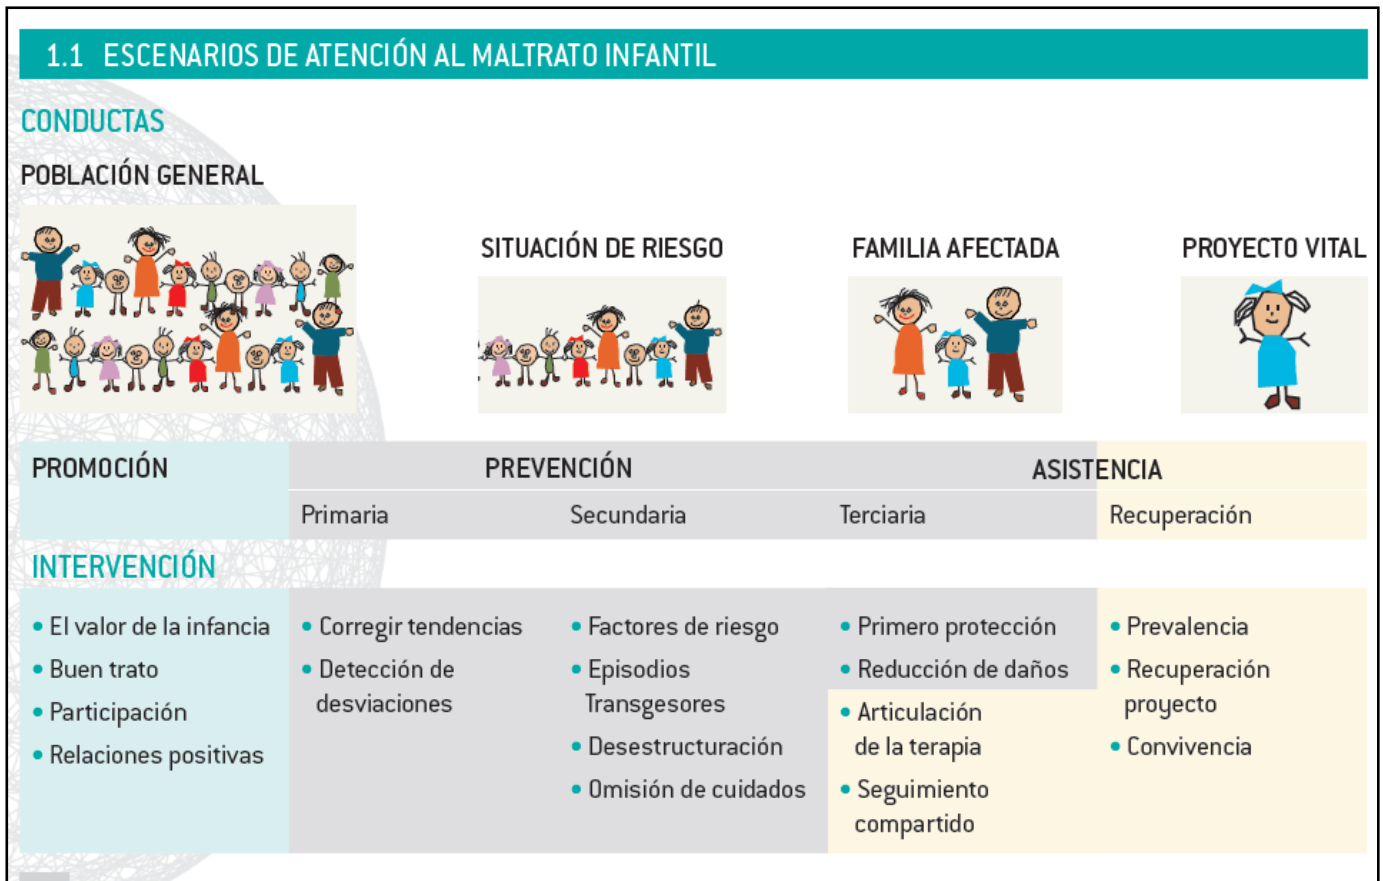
1.1 ESCENARIOS DE ATENCIÓN AL MALTRATO INFANTIL

CONDUCTAS

POBLACIÓN GENERAL

SITUACIÓN DE RIESGO

FAMILIA AFECTADA

PROYECTO VITAL

| PROMOCIÓN | PREVENCIÓN | | | ASISTENCIA |
|---|---|---|---|---|
| | Primaria | Secundaria | Terciaria | Recuperación |

INTERVENCIÓN

| • El valor de la infancia • Buen trato • Participación • Relaciones positivas | • Corregir tendencias • Detección de desviaciones | • Factores de riesgo • Episodios Transgesores • Desestructuración • Omisión de cuidados | • Primero protección • Reducción de daños • Articulación de la terapia • Seguimiento compartido | • Prevalencia • Recuperación proyecto • Convivencia |
|---|---|---|---|---|